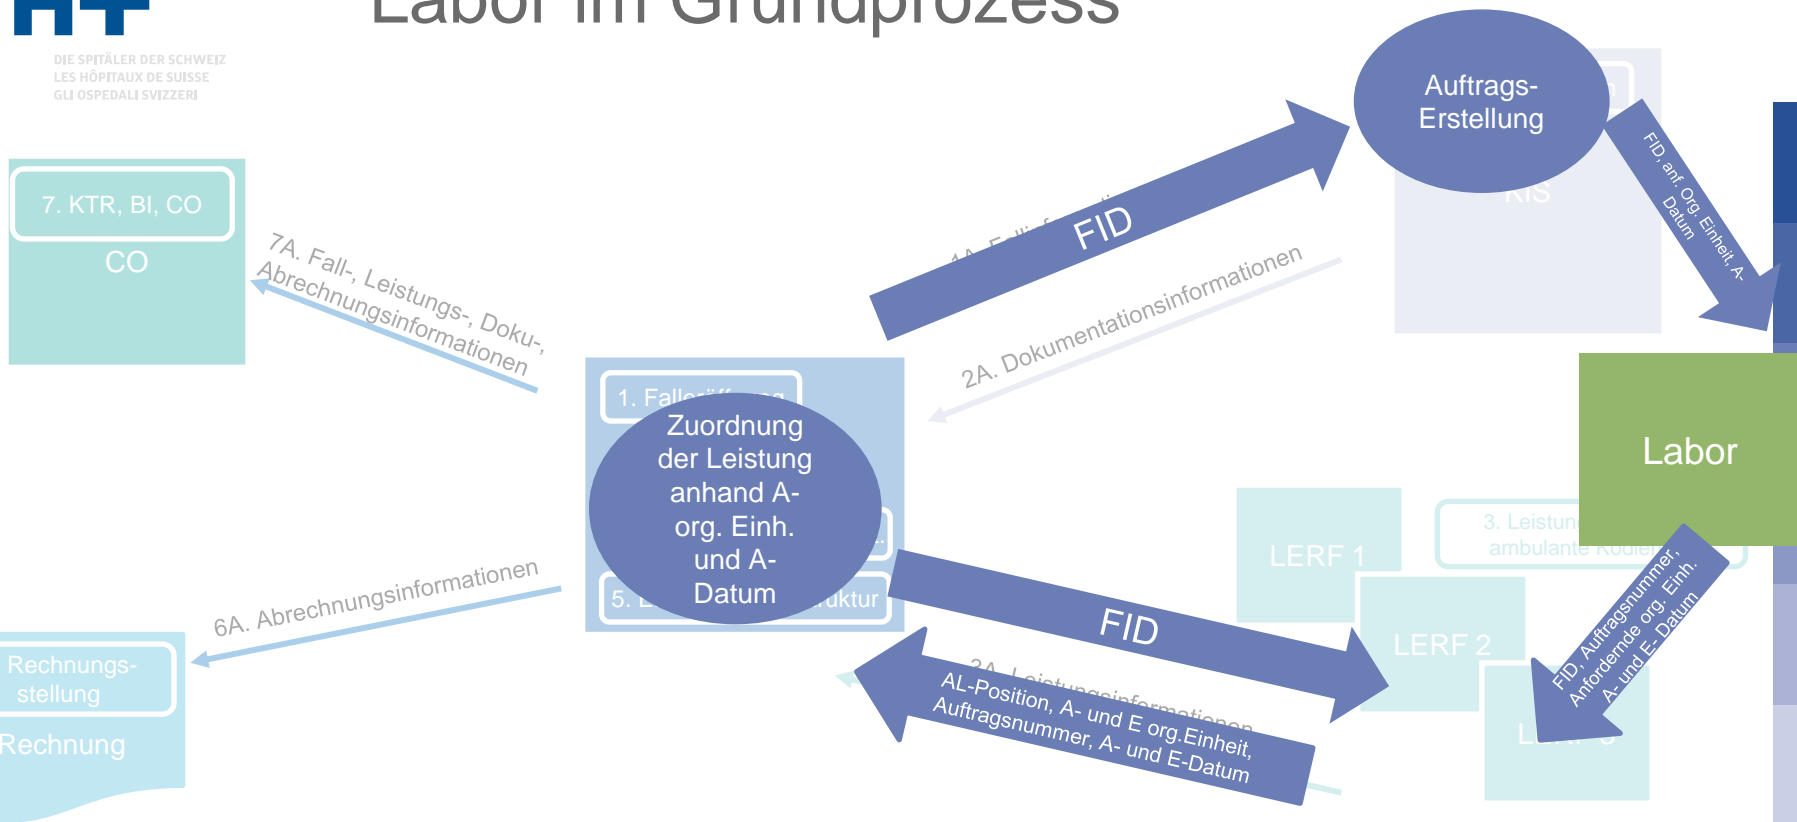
Labor im Grundprozess

DIE SPITÄLER DER SCHWEIZ
LES HÔPITAUX DE SUISSE
GLI OSPEDALI SVIZZERI

7. KTR, BI, CO
CO

7A. Fall-, Leistungs-, Doku-, Abrechnungsinformationen

FID

2A. Dokumentationsinformationen

Auftrags-Erstellung

RIS

FID, anf. Org. Einheit, A-Datum

1. Falleröffnung

Zuordnung der Leistung anhand A-org. Einh. und A-Datum

5. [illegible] ruktur

6A. Abrechnungsinformationen

Rechnungs-stellung

Rechnung

FID

3A. Leistungsinformationen

AL-Position, A- und E org.Einheit, Auftragsnummer, A- und E-Datum

Labor

LERF 1

LERF 2

LERF 3

3. Leistung ambulante Kodier

FID, Auftragsnummer, Anfordernde org. Einh. A- und E- Datum